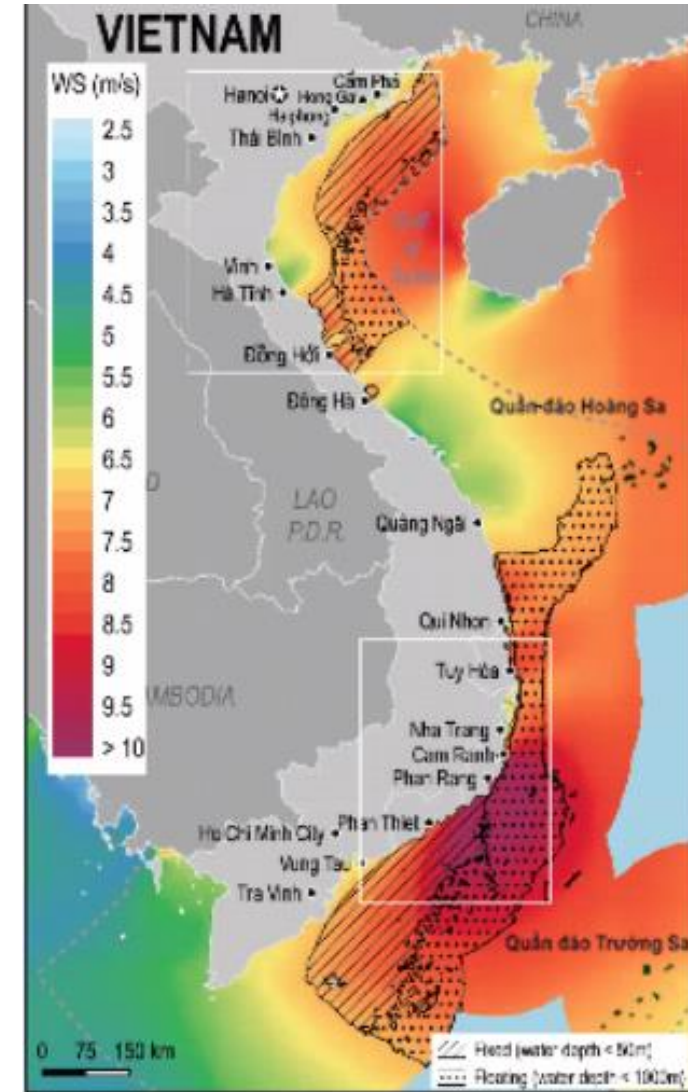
VIETNAM

CHINA

WS (m/s)
2.5
3
3.5
4
4.5
5
5.5
6
6.5
7
7.5
8
8.5
9
9.5
> 10

Hanoi
Cẩm Phả
Hong Gai
Haiphong
Thái Bình
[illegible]
Vinh
Hà Tĩnh
Đồng Hới
Đông Hà
Quần đảo Hoàng Sa
LAO P.D.R.
Quảng Ngãi
Qui Nhon
Tuy Hòa
MBODIA
Nha Trang
Cam Ranh
Phan Rang
Ho Chi Minh City
Phan Thiet
Vung Tau
Tra Vinh
Quần đảo Trường Sa

0 75 150 km

Fixed (water depth < 50m)
Floating (water depth < 1000m)